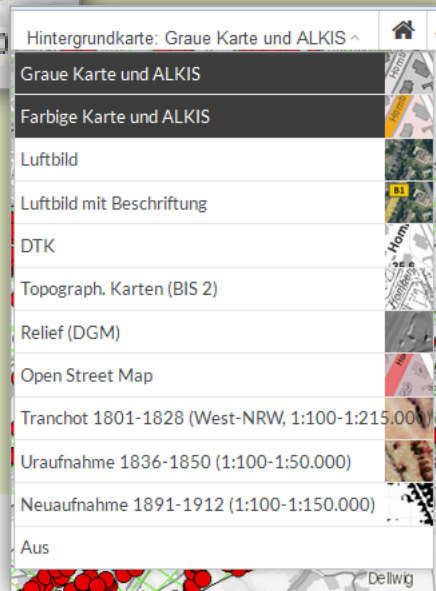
Hintergrundkarte: Graue Karte und ALKIS ^

Graue Karte und ALKIS
Farbige Karte und ALKIS
Luftbild
Luftbild mit Beschriftung
DTK
Topograph. Karten (BIS 2)
Relief (DGM)
Open Street Map
Tranchot 1801-1828 (West-NRW, 1:100-1:215.000)
Uraufnahme 1836-1850 (1:100-1:50.000)
Neuaufnahme 1891-1912 (1:100-1:150.000)
Aus

B1
Dellwig